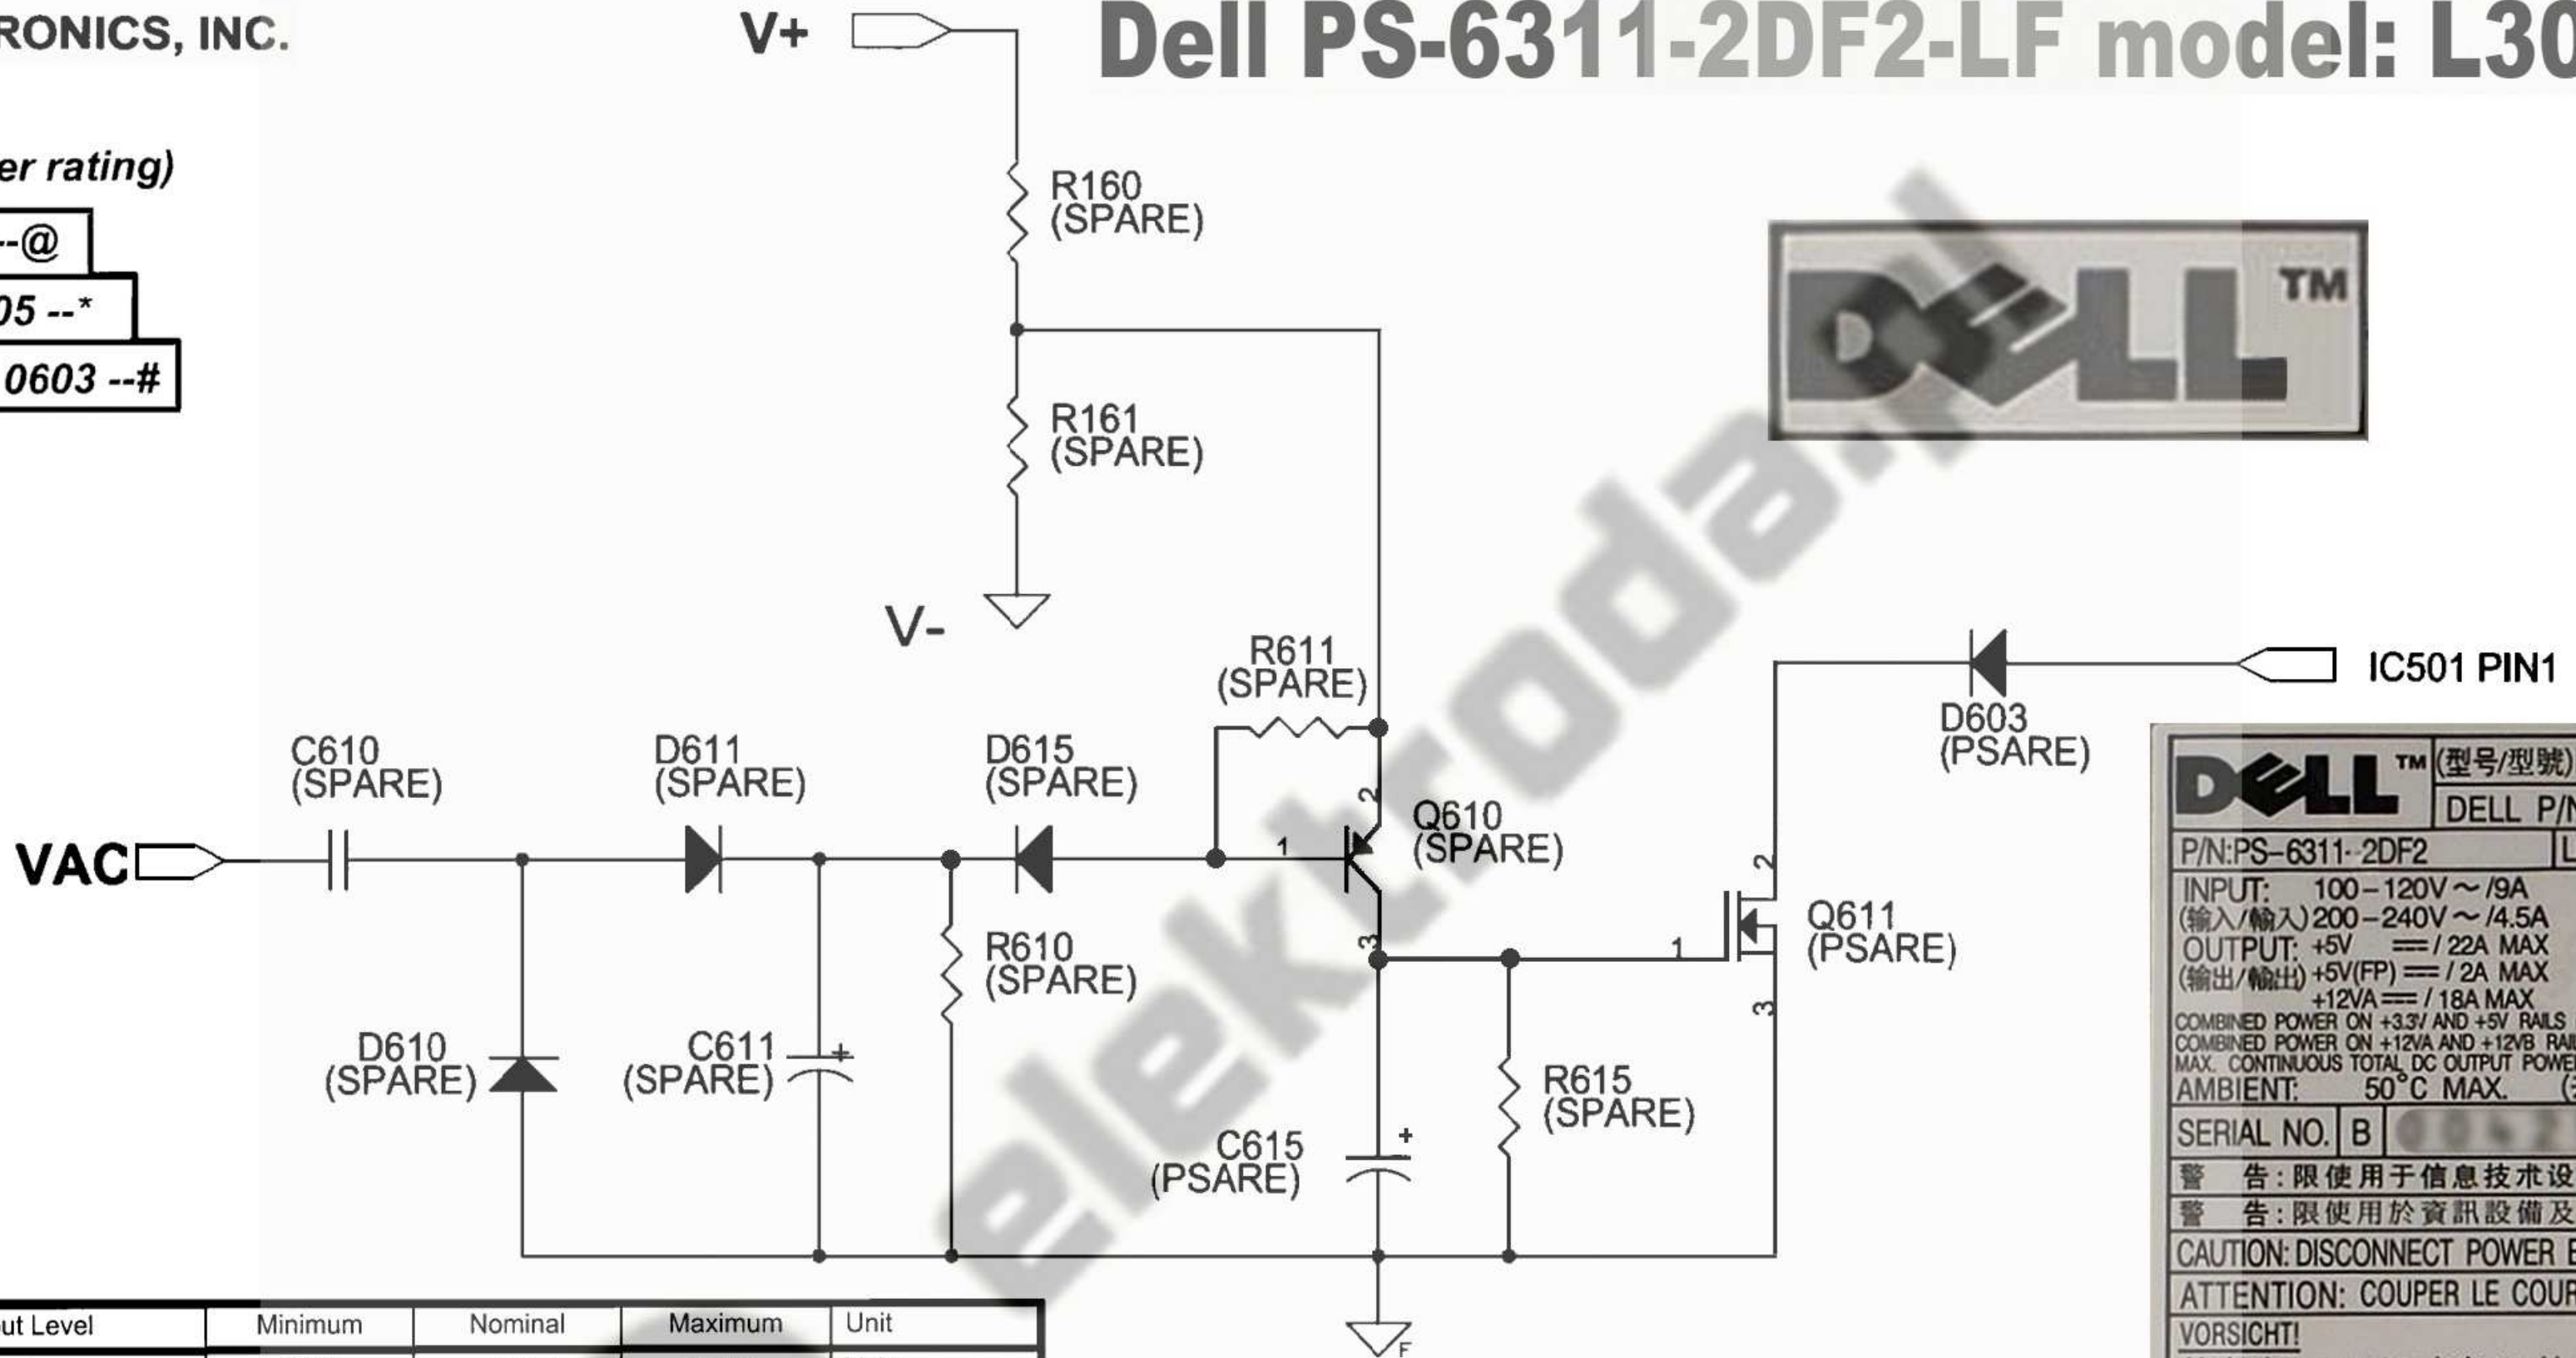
RONICS, INC.

V+

Dell PS-6311-2DF2-LF model: L30

er rating)

--@

05 --*

0603 --#

R160
(SPARE)

R161
(SPARE)

V-

DELL™

R611
(SPARE)

IC501 PIN1

D603
(PSARE)

C610
(SPARE)

D611
(SPARE)

D615
(SPARE)

Q610
(SPARE)

VAC

1 2 3

R610
(SPARE)

Q611
(PSARE)

1 2 3

D610
(SPARE)

C611
(SPARE)

R615
(SPARE)

C615
(PSARE)

F

DELL™ (型号/型號)
DELL P/N
P/N:PS-6311-2DF2 L
INPUT: 100-120V ~ /9A
(输入/輸入) 200-240V ~ /4.5A
OUTPUT: +5V ═ / 22A MAX
(输出/輸出) +5V(FP) ═ / 2A MAX
+12VA ═ / 18A MAX
COMBINED POWER ON +3.3V AND +5V RAILS
COMBINED POWER ON +12VA AND +12VB RAI
MAX. CONTINUOUS TOTAL DC OUTPUT POWE
AMBIENT: 50°C MAX.
SERIAL NO. B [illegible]
警 告：限使用于信息技术设
警 告：限使用於資訊設備及
CAUTION: DISCONNECT POWER B
ATTENTION: COUPER LE COUR
VORSICHT!

| ut Level | Minimum | Nominal | Maximum | Unit |